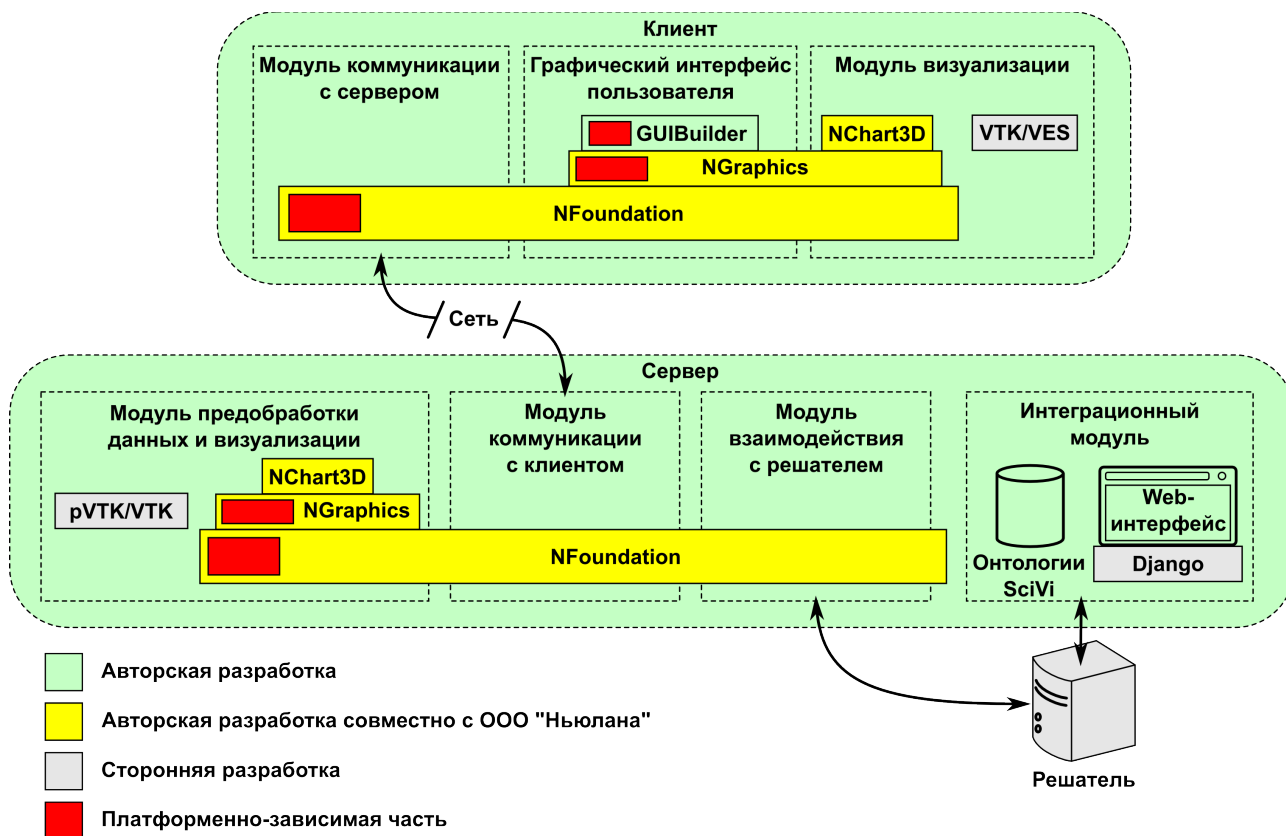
Клиент

Модуль коммуникации с сервером

Графический интерфейс пользователя

Модуль визуализации

GUIBuilder

NChart3D

VTK/VES

NGraphics

NFoundation

Сеть

Сервер

Модуль предобработки данных и визуализации

Модуль коммуникации с клиентом

Модуль взаимодействия с решателем

Интеграционный модуль

NChart3D

pVTK/VTK

NGraphics

Web-интерфейс

NFoundation

Онтологии SciVi

Django

Авторская разработка

Авторская разработка совместно с ООО "Ньюлана"

Сторонняя разработка

Платформенно-зависимая часть

Решатель